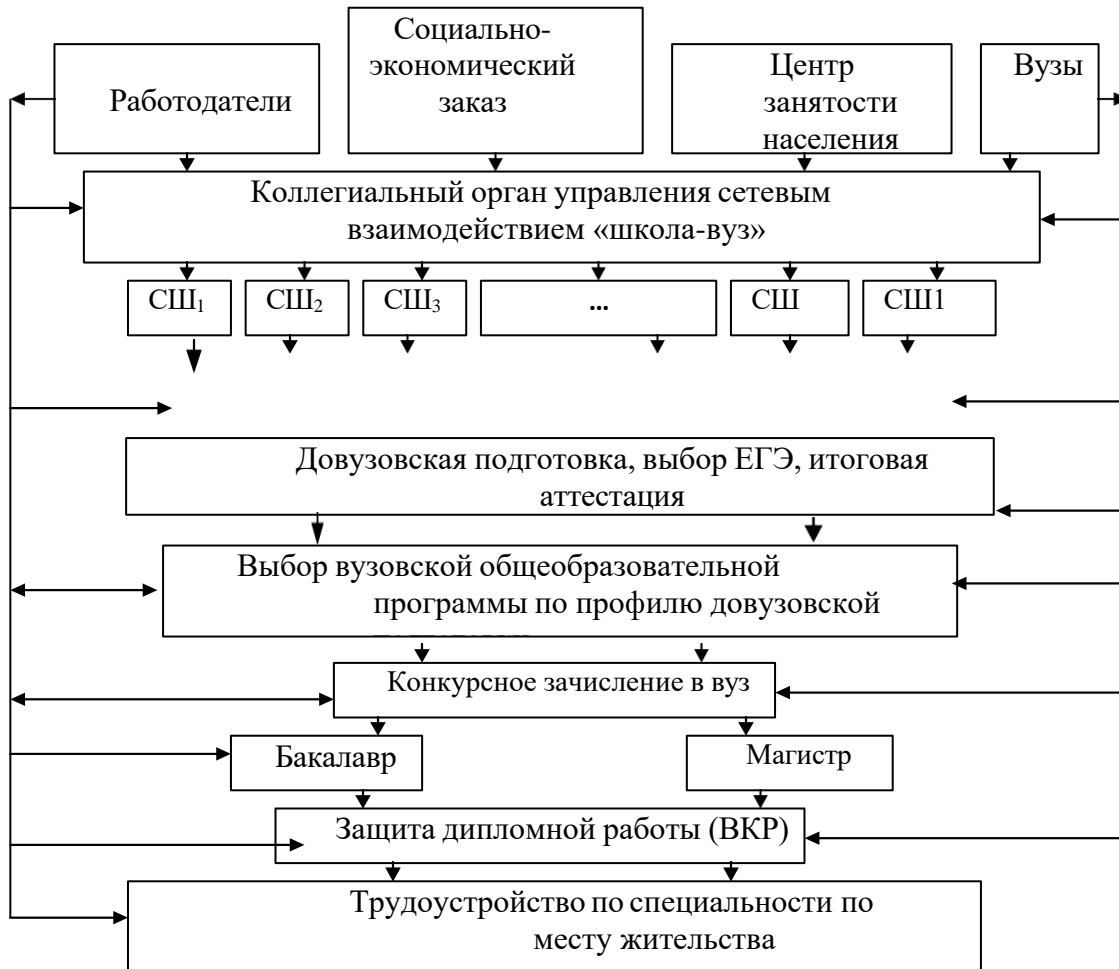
Работодатели

Социально-экономический заказ

Центр занятости населения

Вузы

Коллегиальный орган управления сетевым взаимодействием «школа-вуз»

| СШ$_1$ | СШ$_2$ | СШ$_3$ | ... | СШ | СШ1 |
|---|---|---|---|---|---|

Довузовская подготовка, выбор ЕГЭ, итоговая аттестация

Выбор вузовской общеобразовательной программы по профилю довузовской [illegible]

Конкурсное зачисление в вуз

Бакалавр

Магистр

Защита дипломной работы (ВКР)

Трудоустройство по специальности по месту жительства